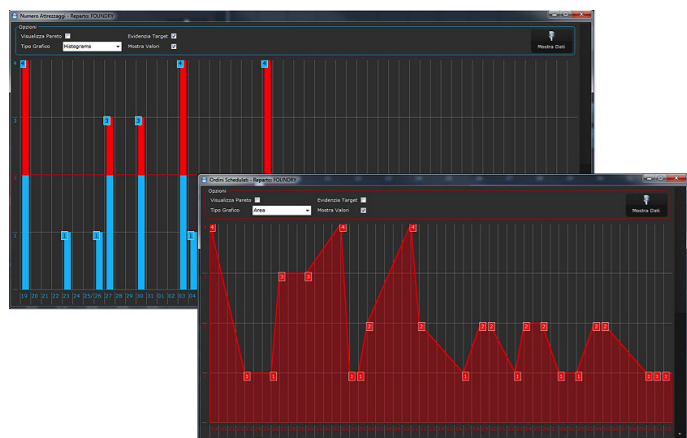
Numero Attrezzaggi - Reparto FOUNDRY

Opzioni
Visualizza Pareto
Evidenzia Target
Tipo Grafico Histogramma
Mostra Valori
Mostra Dati

4
3
2

4
3
3
4
4
1
1
1

19 20 21 22 23 24 25 26 27 28 29 30 31 01 02 03 04

Ordini Schedulati - Reparto FOUNDRY

Opzioni
Visualizza Pareto
Evidenzia Target
Tipo Grafico Area
Mostra Valori
Mostra Dati

4
1
1
3
3
4
1
1
2
4
2
1
2
2
1
2
2
1
1
2
2
1
1
1